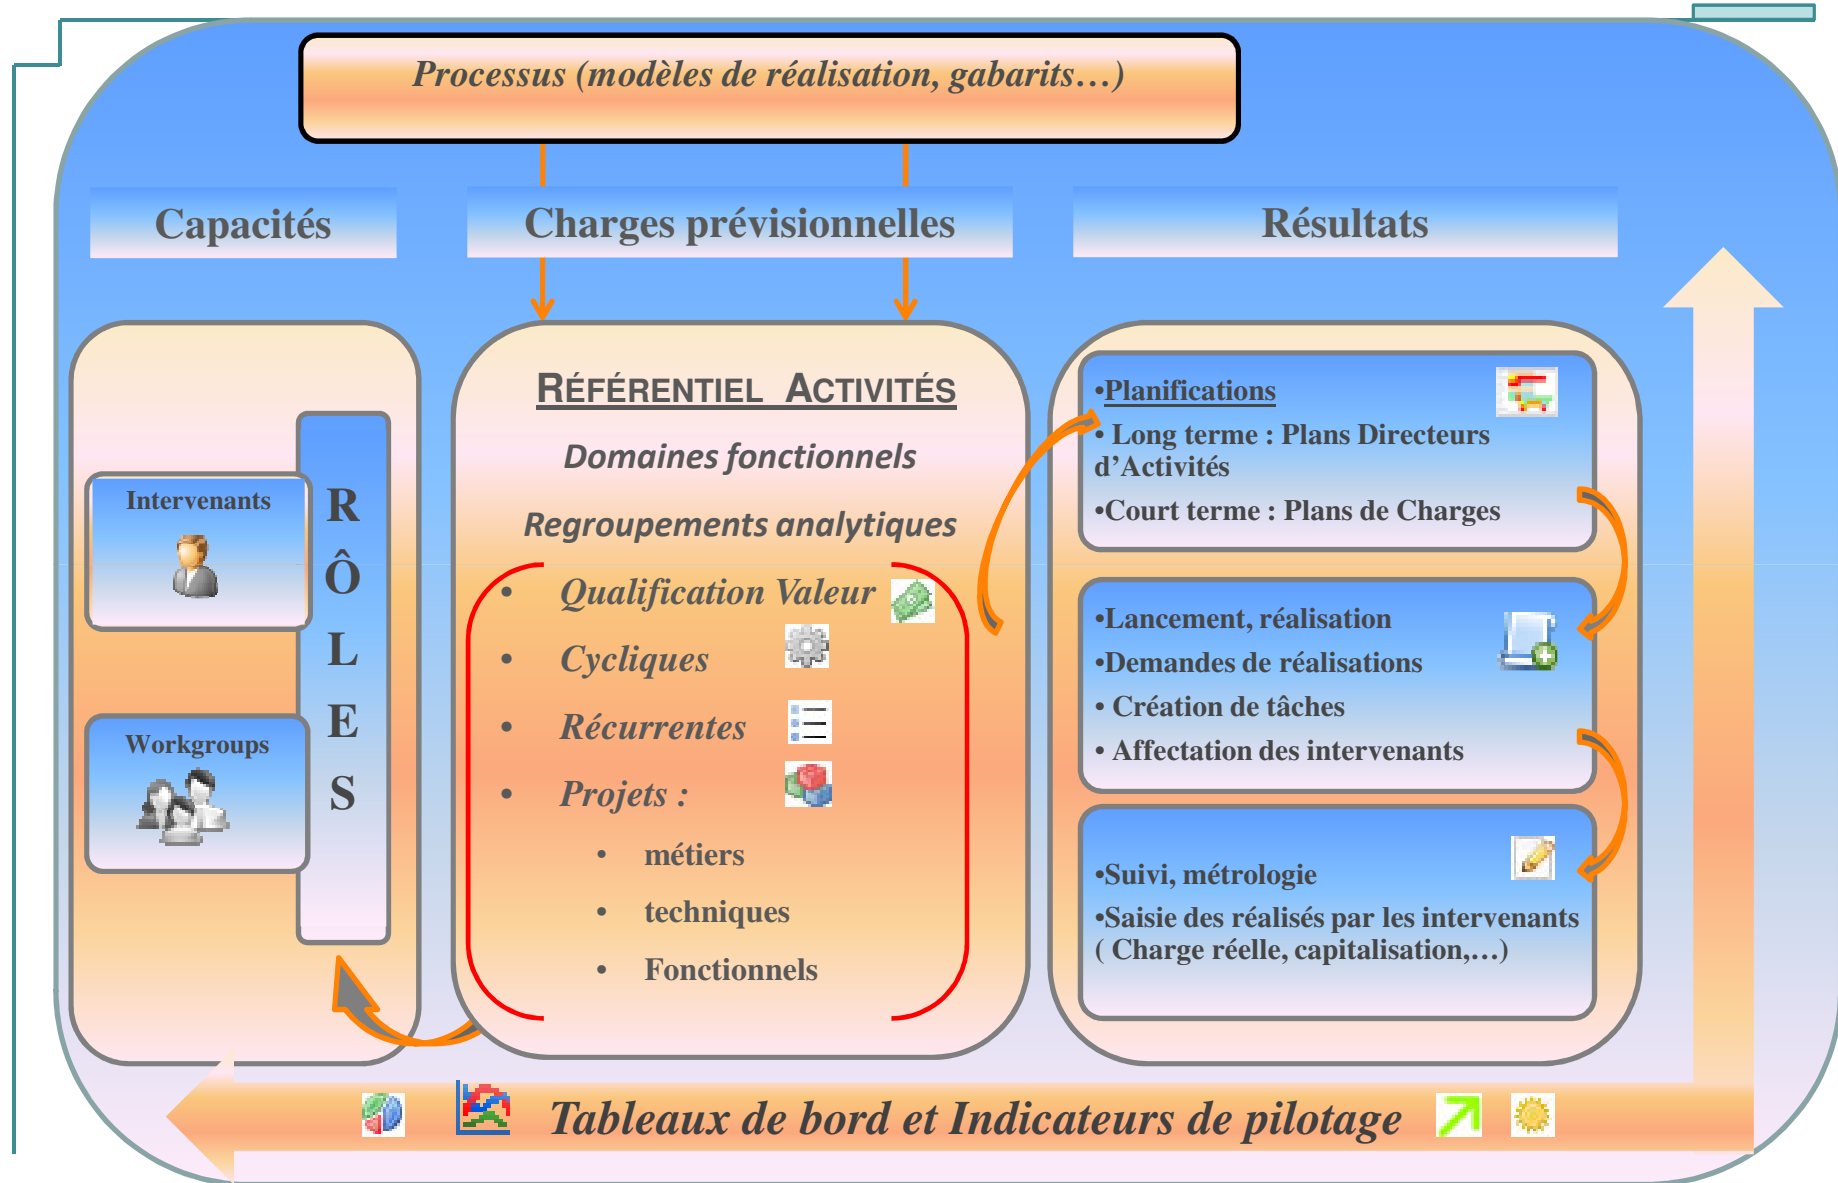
Processus (modèles de réalisation, gabarits…)

Capacités

Charges prévisionnelles

Résultats

Intervenants

Workgroups

R
Ô
L
E
S

RÉFÉRENTIEL ACTIVITÉS

Domaines fonctionnels

Regroupements analytiques

• Qualification Valeur
• Cycliques
• Récurrentes
• Projets :
• métiers
• techniques
• Fonctionnels

•Planifications
• Long terme : Plans Directeurs d'Activités
•Court terme : Plans de Charges

•Lancement, réalisation
•Demandes de réalisations
• Création de tâches
• Affectation des intervenants

•Suivi, métrologie
•Saisie des réalisés par les intervenants ( Charge réelle, capitalisation,…)

Tableaux de bord et Indicateurs de pilotage